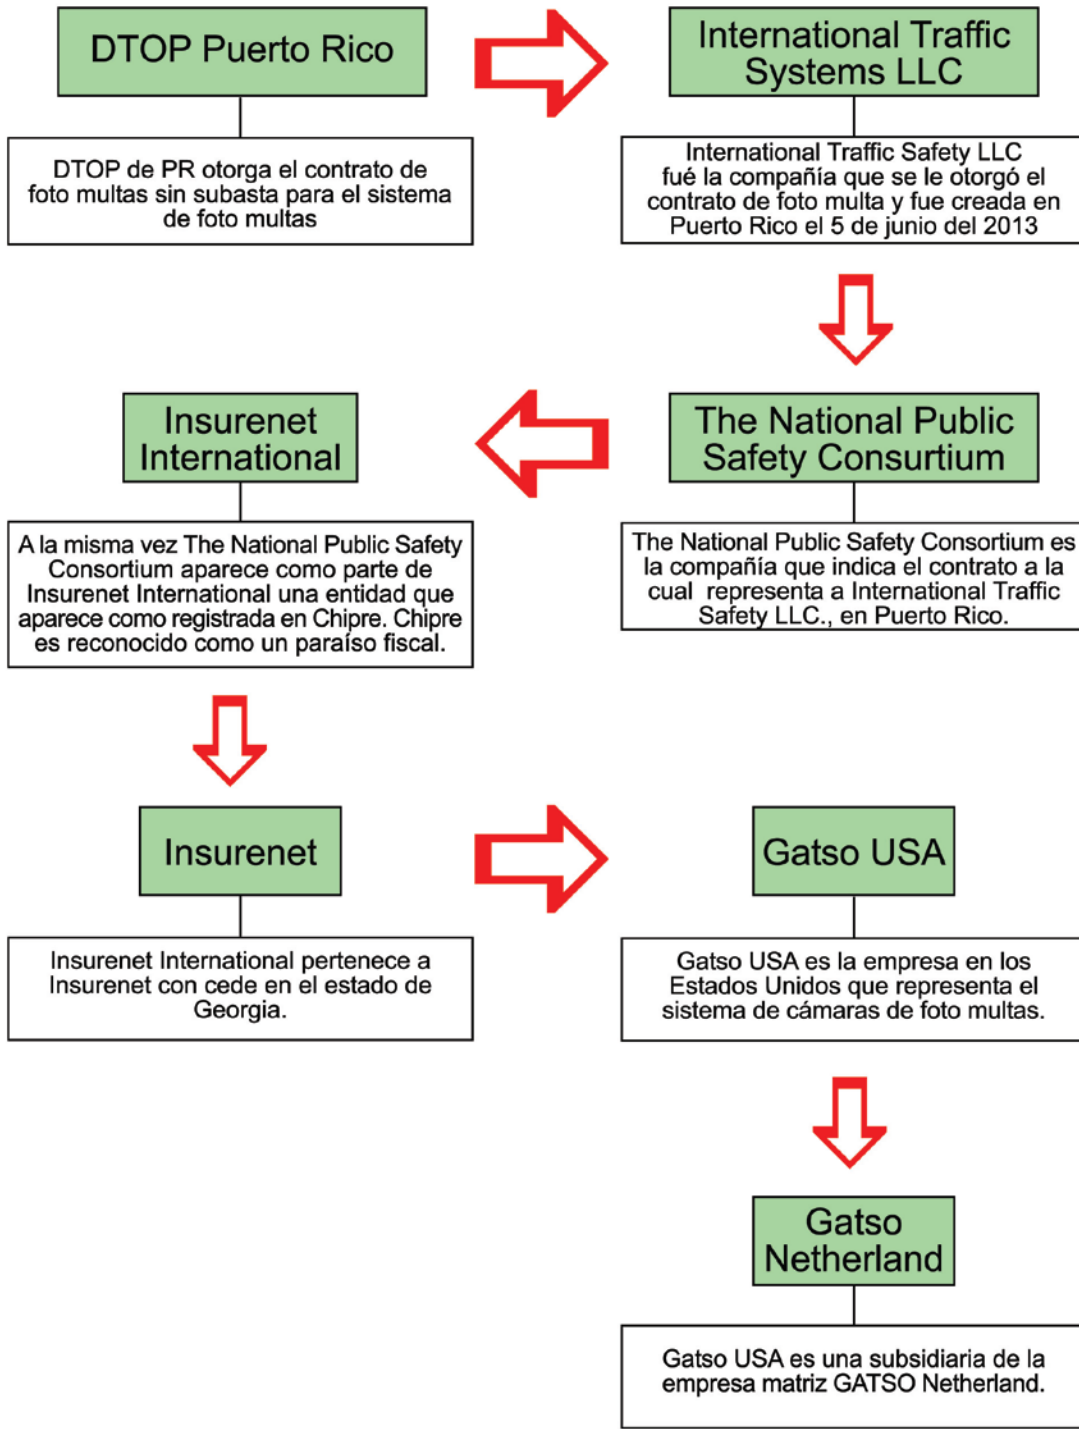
DTOP Puerto Rico

DTOP de PR otorga el contrato de foto multas sin subasta para el sistema de foto multas

International Traffic Systems LLC

International Traffic Safety LLC fué la compañía que se le otorgó el contrato de foto multa y fue creada en Puerto Rico el 5 de junio del 2013

The National Public Safety Consurtium

The National Public Safety Consortium es la compañía que indica el contrato a la cual representa a International Traffic Safety LLC., en Puerto Rico.

Insurenet International

A la misma vez The National Public Safety Consortium aparece como parte de Insurenet International una entidad que aparece como registrada en Chipre. Chipre es reconocido como un paraíso fiscal.

Insurenet

Insurenet International pertenece a Insurenet con cede en el estado de Georgia.

Gatso USA

Gatso USA es la empresa en los Estados Unidos que representa el sistema de cámaras de foto multas.

Gatso Netherland

Gatso USA es una subsidiaria de la empresa matriz GATSO Netherland.